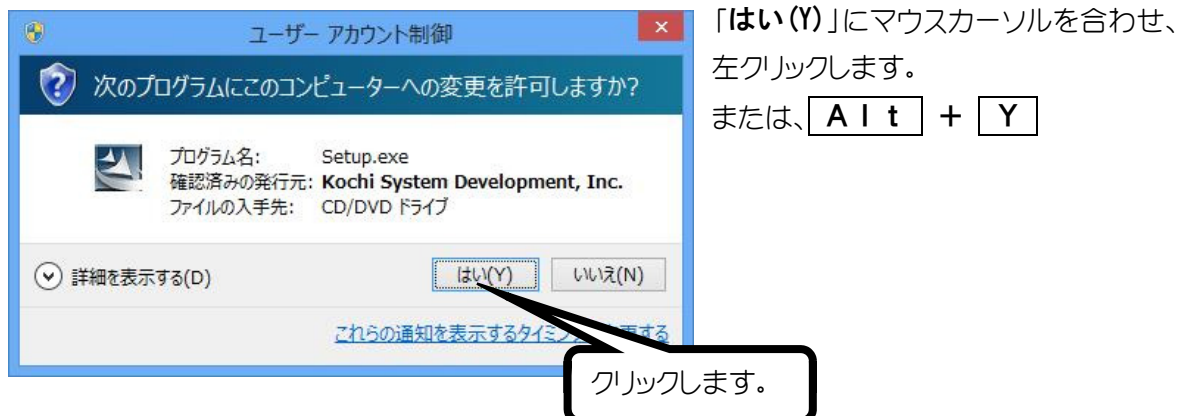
ユーザー アカウント制御

次のプログラムにこのコンピューターへの変更を許可しますか?

プログラム名: Setup.exe
確認済みの発行元: Kochi System Development, Inc.
ファイルの入手先: CD/DVD ドライブ

詳細を表示する(D)

はい(Y)

いいえ(N)

これらの通知を表示するタイミ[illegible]更する

クリックします。

「はい(Y)」にマウスカーソルを合わせ、左クリックします。
または、Alt + Y